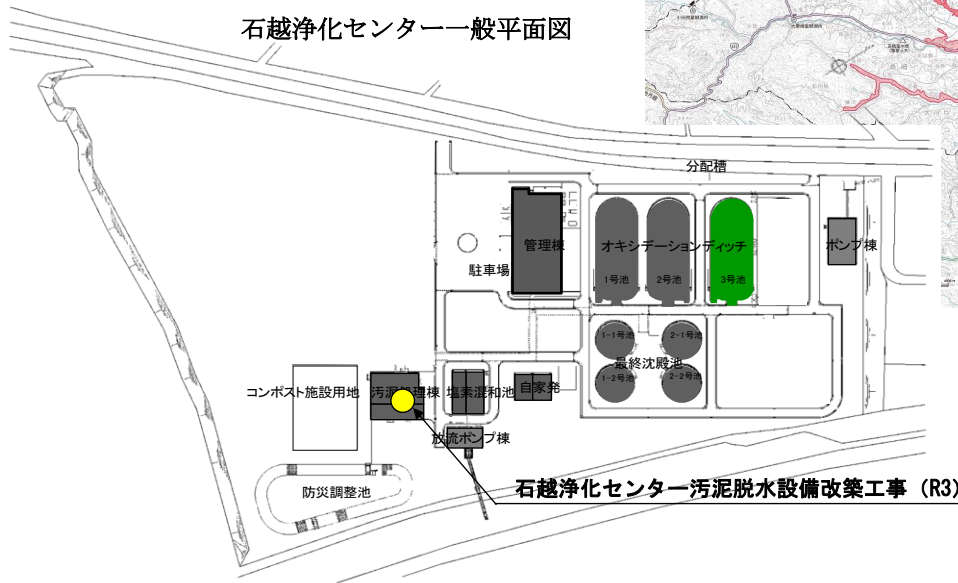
石越浄化センター一般平面図

分配槽

管理棟

オキシデーションディッチ

1号池

2号池

3号池

ポンプ棟

駐車場

1-1号池

2-1号池

最終沈殿池

1-2号池

2-2号池

コンポスト施設用地

汚泥処理棟

塩素混和池

自家発

放流ポンプ棟

防災調整池

石越浄化センター汚泥脱水設備改築工事（R3）